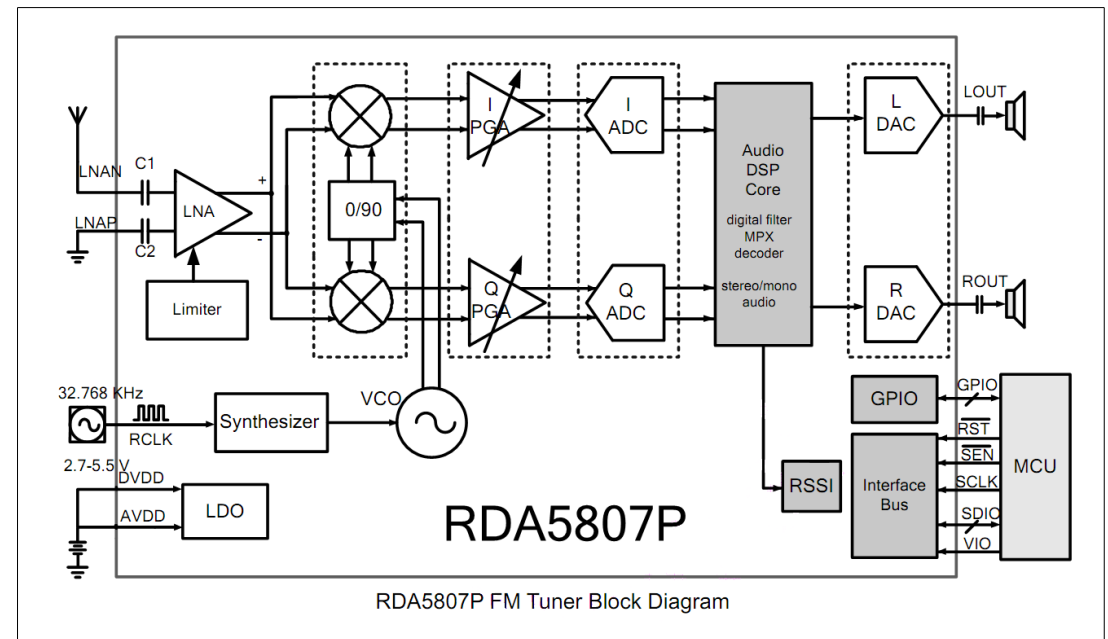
LNAN
C1
LNAP
C2
LNA
+
-
Limiter
0/90
I
PGA
Q
PGA
I
ADC
Q
ADC
Audio
DSP
Core
digital filter
MPX
decoder
stereo/mono
audio
L
DAC
R
DAC
LOUT
ROUT
32.768 KHz
RCLK
Synthesizer
VCO
2.7-5.5 V
DVDD
AVDD
LDO
RDA5807P
RSSI
GPIO
GPIO
Interface
Bus
$\overline{RST}$
$\overline{SEN}$
SCLK
SDIO
VIO
MCU

RDA5807P FM Tuner Block Diagram